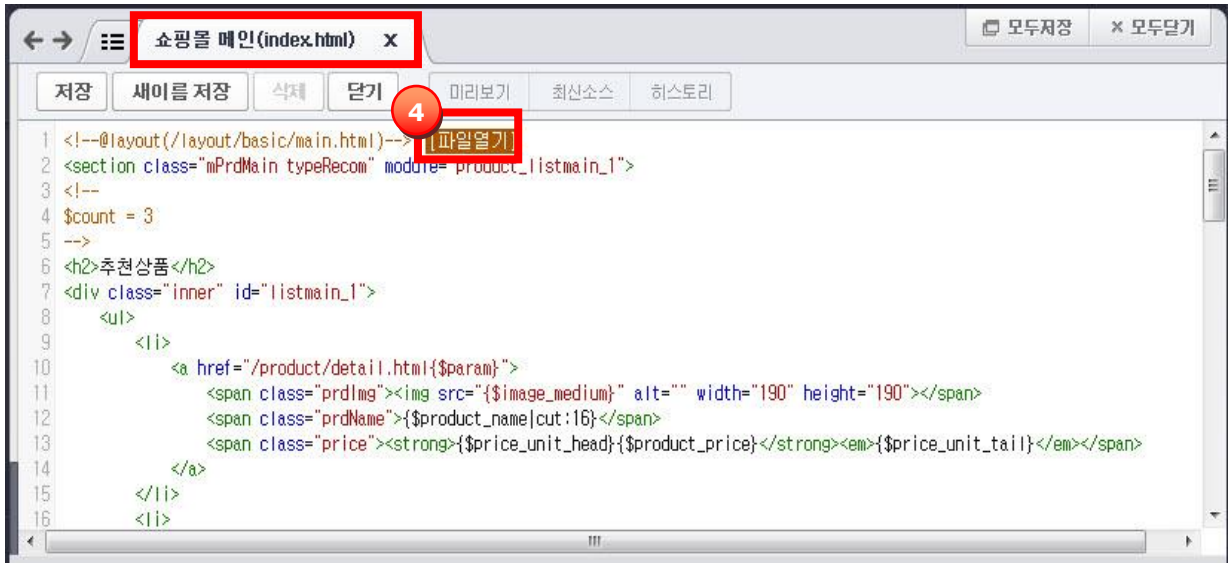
쇼핑몰 메인(index.html) X

모두저장 × 모두닫기

저장 새이름 저장 삭제 닫기 미리보기 최신소스 히스토리

4

1 <!--@layout(/layout/basic/main.html)--> [파일열기]
2 <section class="mPrdMain typeRecom" module="product_listmain_1">
3 <!--
4 $count = 3
5 -->
6 <h2>추천상품</h2>
7 <div class="inner" id="listmain_1">
8 <ul>
9 <li>
10 <a href="/product/detail.html{$param}">
11 <span class="prdImg"><img src="{$image_medium}" alt="" width="190" height="190"></span>
12 <span class="prdName">{$product_name|cut:16}</span>
13 <span class="price"><strong>{$price_unit_head}{$product_price}</strong><em>{$price_unit_tail}</em></span>
14 </a>
15 </li>
16 <li>